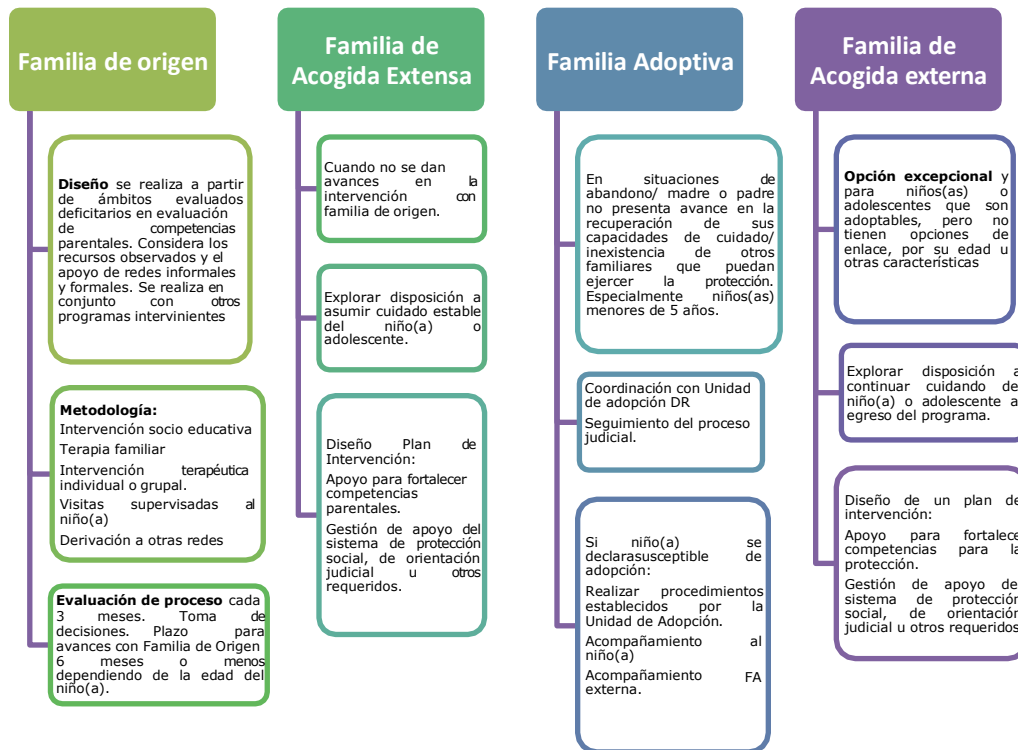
Familia de origen

**Diseño** se realiza a partir de ámbitos evaluados deficitarios en evaluación de competencias parentales. Considera los recursos observados y el apoyo de redes informales y formales. Se realiza en conjunto con otros programas intervinientes

**Metodología:**

Intervención socio educativa

Terapia familiar

Intervención terapéutica individual o grupal.

Visitas supervisadas al niño(a)

Derivación a otras redes

**Evaluación de proceso** cada 3 meses. Toma de decisiones. Plazo para avances con Familia de Origen 6 meses o menos dependiendo de la edad del niño(a).

Familia de Acogida Extensa

Cuando no se dan avances en la intervención con familia de origen.

Explorar disposición a asumir cuidado estable del niño(a) o adolescente.

Diseño Plan de Intervención:

Apoyo para fortalecer competencias parentales.

Gestión de apoyo del sistema de protección social, de orientación judicial u otros requeridos.

Familia Adoptiva

En situaciones de abandono/ madre o padre no presenta avance en la recuperación de sus capacidades de cuidado/ inexistencia de otros familiares que puedan ejercer la protección. Especialmente niños(as) menores de 5 años.

Coordinación con Unidad de adopción DR

Seguimiento del proceso judicial.

Si niño(a) se declarasusceptible de adopción:

Realizar procedimientos establecidos por la Unidad de Adopción.

Acompañamiento al niño(a)

Acompañamiento FA externa.

Familia de Acogida externa

**Opción excepcional** y para niños(as) o adolescentes que son adoptables, pero no tienen opciones de enlace, por su edad u otras características

Explorar disposición a continuar cuidando de niño(a) o adolescente a egreso del programa.

Diseño de un plan de intervención:

Apoyo para fortalecer competencias para la protección.

Gestión de apoyo de sistema de protección social, de orientación judicial u otros requeridos